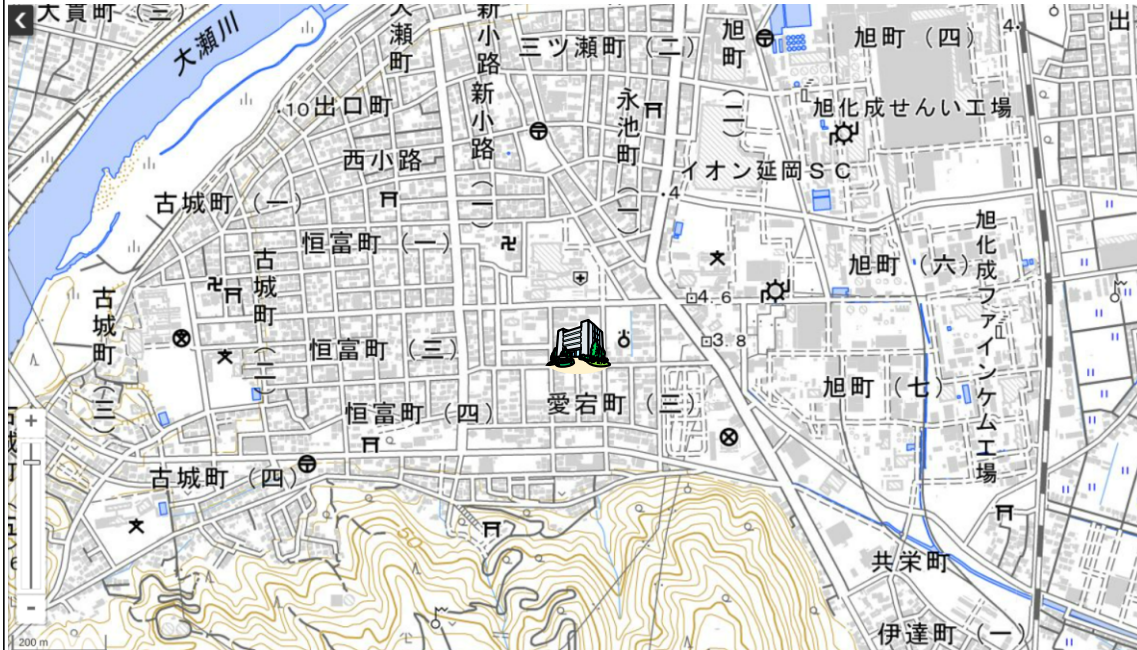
大貫町（三）
大瀬川
大瀬町
新小路
新小路（一）
三ツ瀬町（二）
旭町（二）
旭町（四）
出
旭化成せんい工場
10
出口町
永池町（一）
西小路
イオン延岡SC
4
古城町（一）
恒富町（一）
旭化成ファインケム工場
旭町（六）
古城町（三）
古城町（二）
4.6
3.8
恒富町（三）
旭町（七）
恒富町（四）
愛宕町（三）
古城町（四）
共栄町
伊達町（一）
+
-
200 m